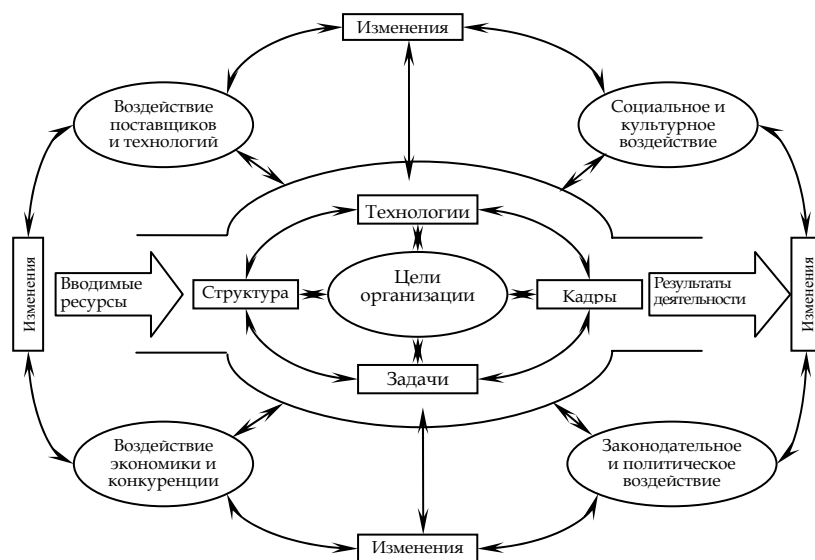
Изменения

Воздействие поставщиков и технологий

Социальное и культурное воздействие

Изменения

Технологии

Изменения

Вводимые ресурсы

Структура

Цели организации

Кадры

Результаты деятельности

Задачи

Воздействие экономики и конкуренции

Законодательное и политическое воздействие

Изменения